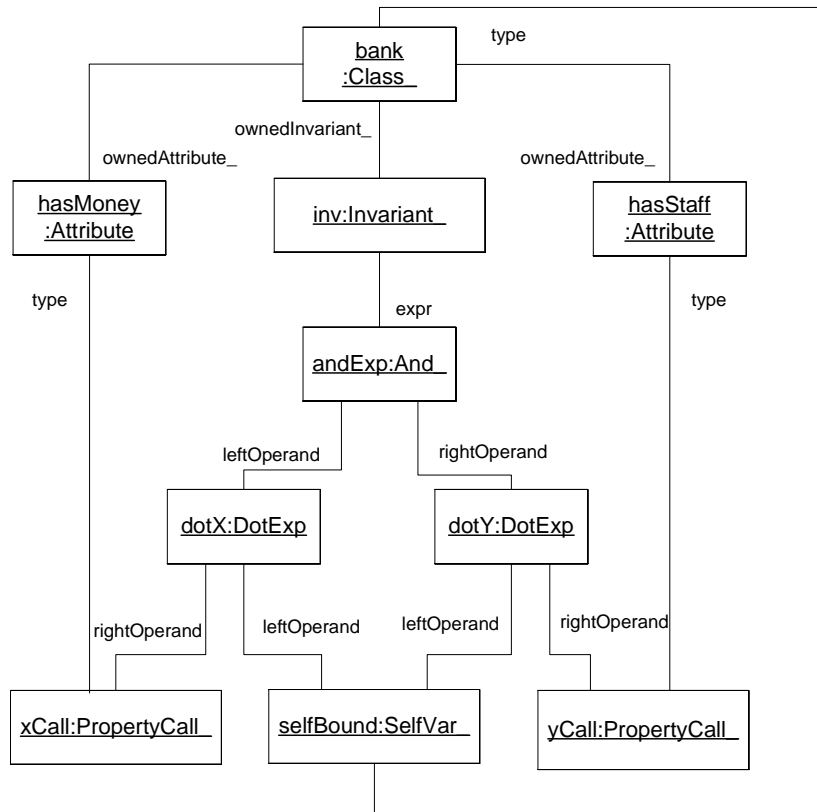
type

bank
:Class_

ownedInvariant_

ownedAttribute_

ownedAttribute_

hasMoney
:Attribute

inv:Invariant_

hasStaff
:Attribute

type

expr

type

andExp:And_

leftOperand

rightOperand

dotX:DotExp

dotY:DotExp

rightOperand

leftOperand

leftOperand

rightOperand

xCall:PropertyCall_

selfBound:SelfVar_

yCall:PropertyCall_